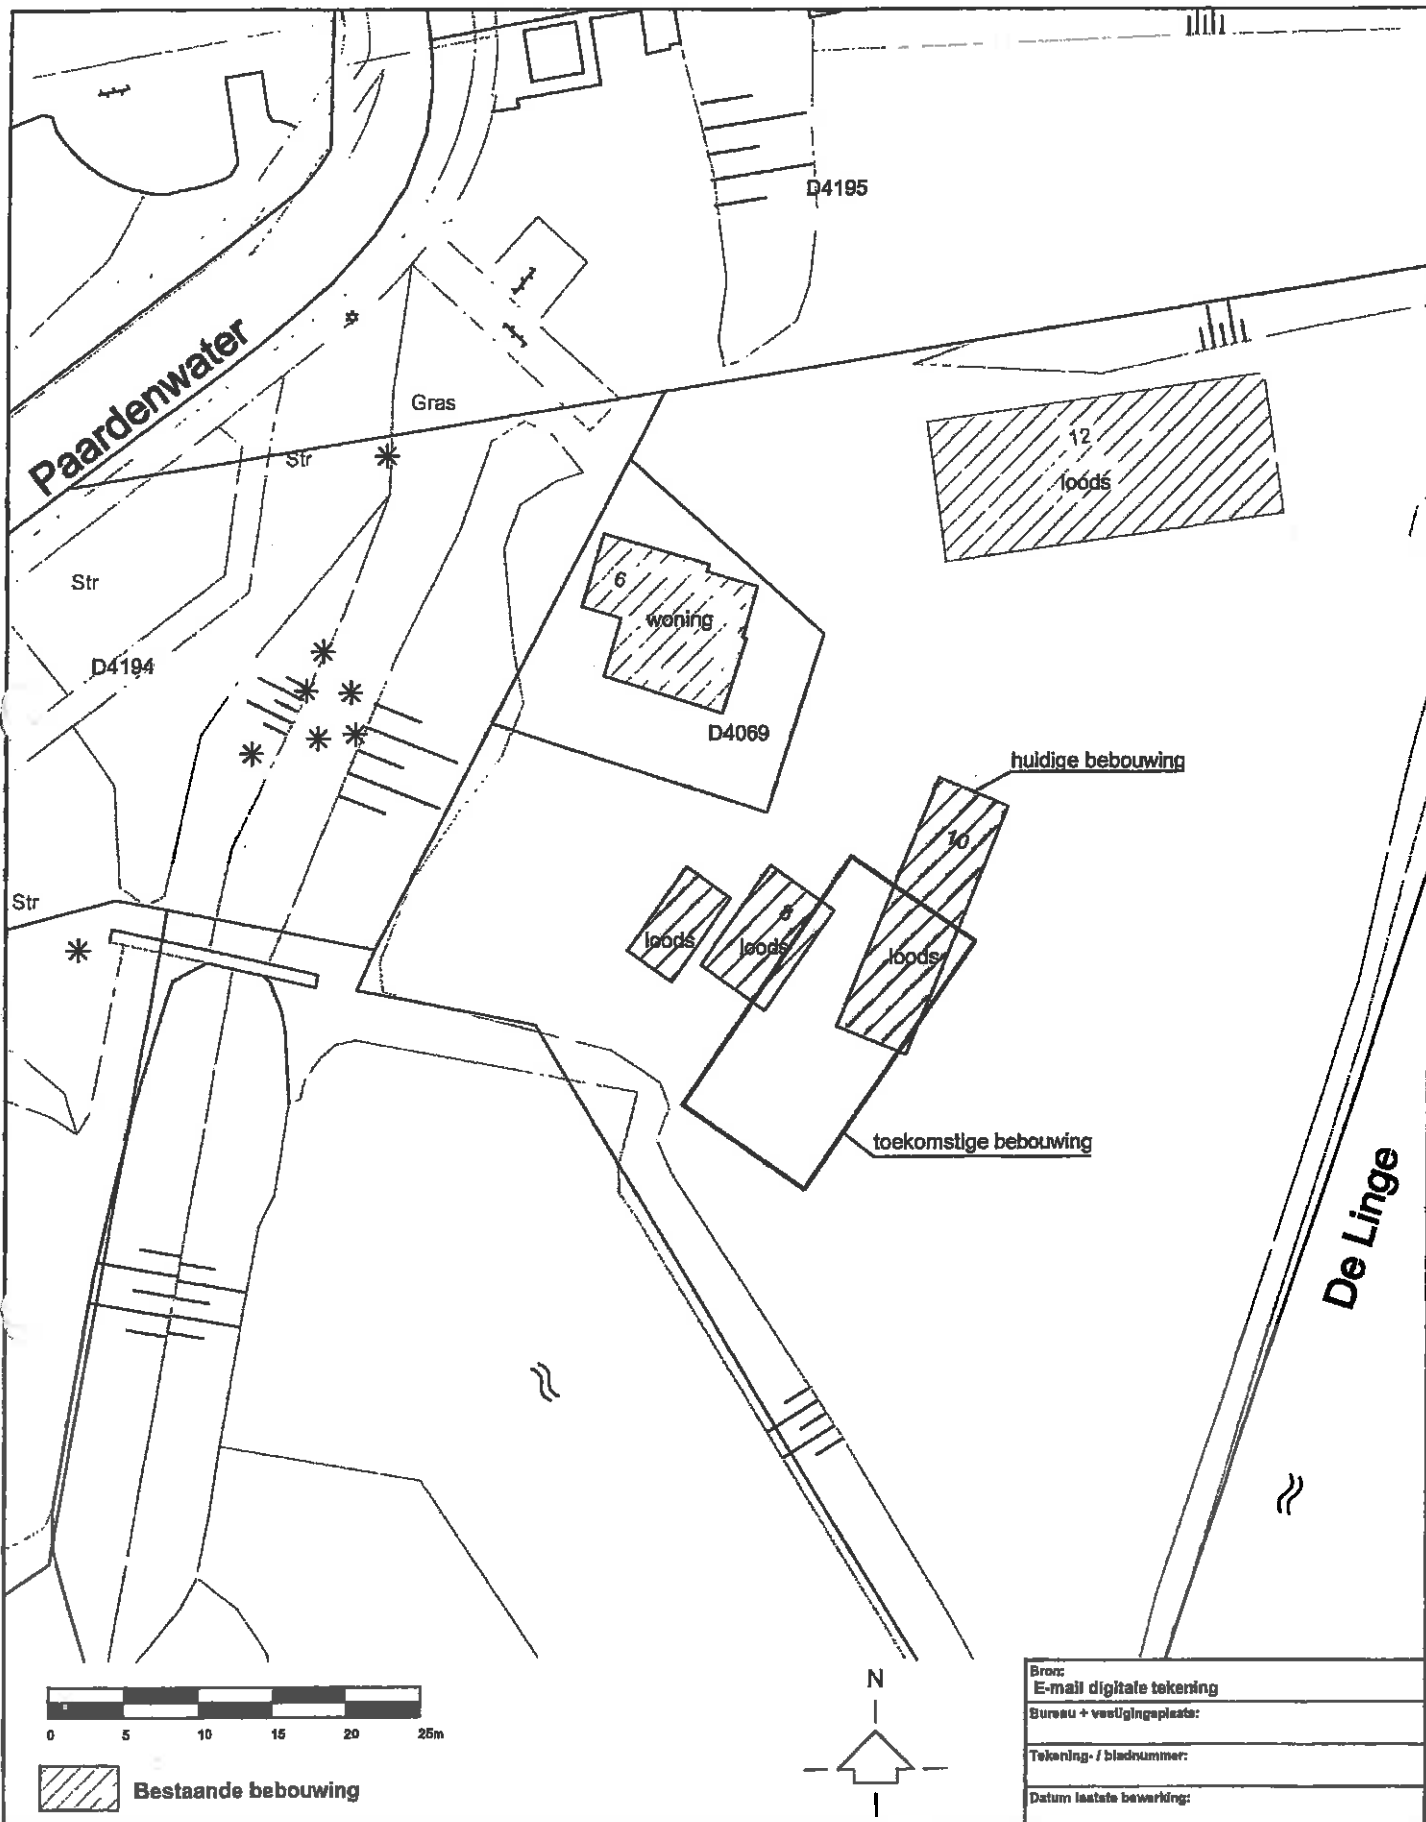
D4195

Paardenwater

Gras

Str

12
loods

Str

6
woning

D4194

D4069

huidige bebouwing

10

Str

loods

8
loods

loods

toekomstige bebouwing

De Linge

0 5 10 15 20 25m

Bestaande bebouwing

N

| Bron: E-mail digitale tekening |
|---|
| Bureau + vestigingsplaats: |
| Tekening- / bladnummer: |
| Datum laatste bewerking: |